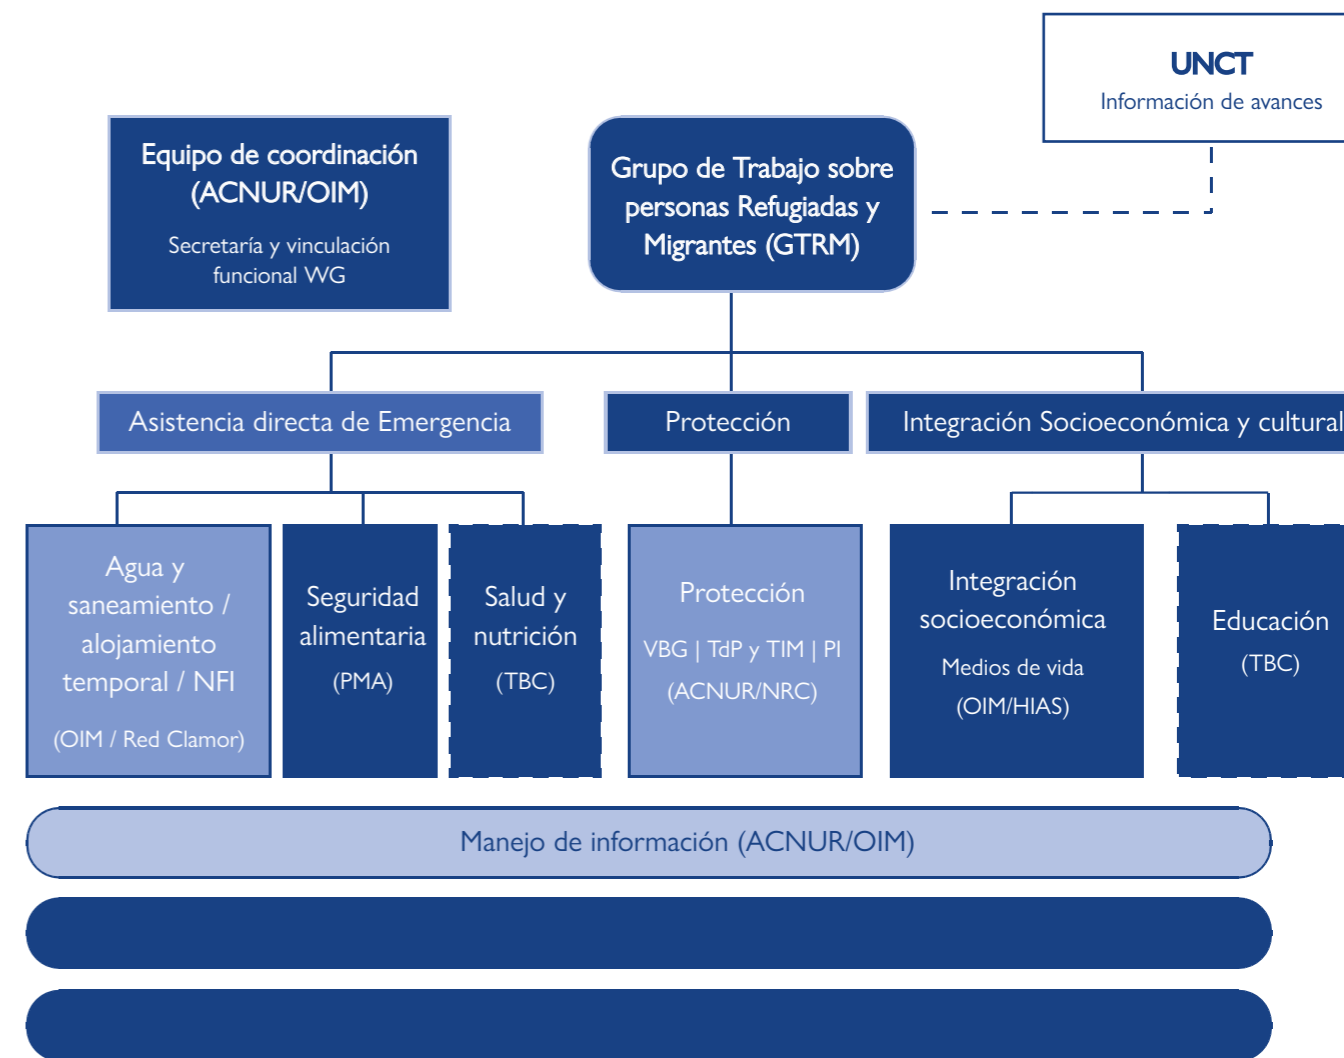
UNCT
Información de avances

Equipo de coordinación (ACNUR/OIM)
Secretaría y vinculación funcional WG

Grupo de Trabajo sobre personas Refugiadas y Migrantes (GTRM)

Asistencia directa de Emergencia

Protección

Integración Socioeconómica y cultural

Agua y saneamiento / alojamiento temporal / NFI
(OIM / Red Clamor)

Seguridad alimentaria
(PMA)

Salud y nutrición
(TBC)

Protección
VBG | TdP y TIM | PI
(ACNUR/NRC)

Integración socioeconómica
Medios de vida
(OIM/HIAS)

Educación
(TBC)

Manejo de información (ACNUR/OIM)